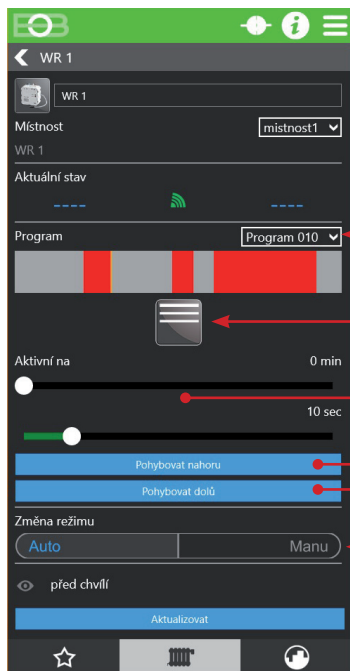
EOB

WR 1

WR 1

Místnost

mistnost1

WR 1

Aktuální stav

----

----

Program

Program 010

Aktivní na

0 min

10 sec

Pohybovat nahoru

Pohybovat dolů

Změna režimu

Auto

Manu

před chvílí

Aktualizovat